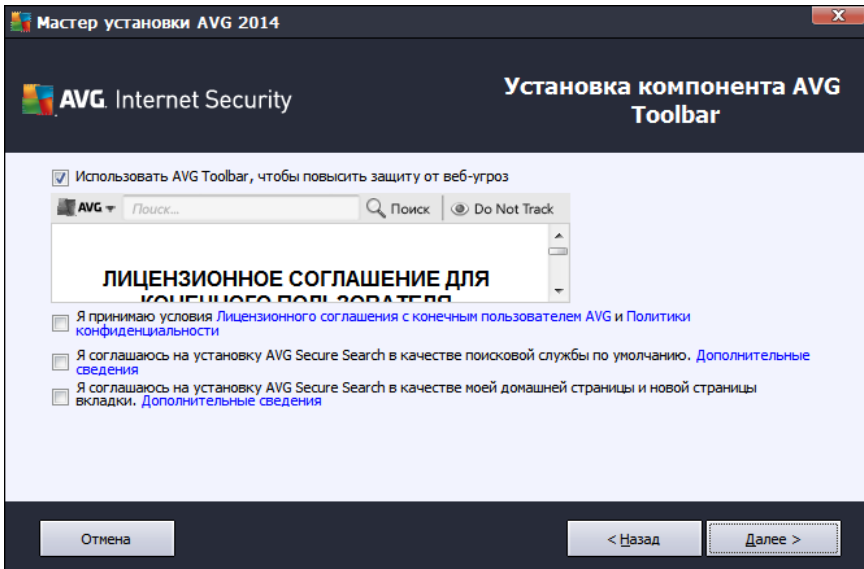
Мастер установки AVG 2014

AVG. Internet Security

Установка компонента AVG Toolbar

Использовать AVG Toolbar, чтобы повысить защиту от веб-угроз

AVG Поиск... Поиск Do Not Track

ЛИЦЕНЗИОННОЕ СОГЛАШЕНИЕ ДЛЯ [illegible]

Я принимаю условия Лицензионного соглашения с конечным пользователем AVG и Политики конфиденциальности

Я соглашаюсь на установку AVG Secure Search в качестве поисковой службы по умолчанию. Дополнительные сведения

Я соглашаюсь на установку AVG Secure Search в качестве моей домашней страницы и новой страницы вкладки. Дополнительные сведения

Отмена

< Назад

Далее >